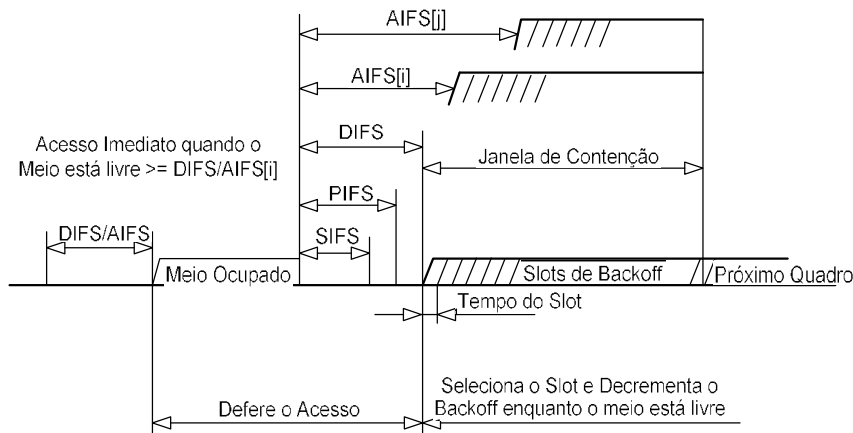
AIFS[j]

AIFS[i]

Acesso Imediato quando o Meio está livre >= DIFS/AIFS[i]

DIFS

Janela de Contenção

PIFS

DIFS/AIFS

SIFS

Meio Ocupado

Slots de Backoff

Próximo Quadro

Tempo do Slot

Seleciona o Slot e Decrementa o Backoff enquanto o meio está livre

Defere o Acesso